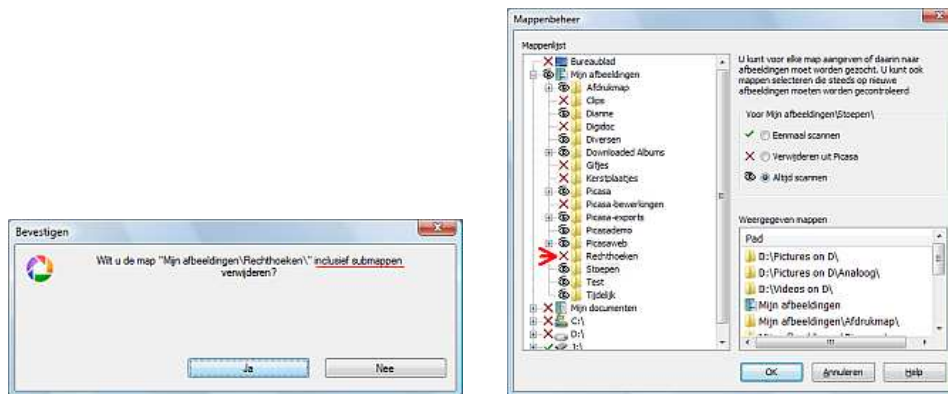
Bevestigen

Wilt u de map "Mijn afbeeldingen\Rechthoeken\" inclusief submappen verwijderen?

Ja

Nee

Mappenbeheer

Mappenlijst

Bureaublad
Mijn afbeeldingen
Afdrukmap
Clips
Dianne
Digidoc
Diversen
Downloaded Albums
Gifjes
Kerstplaatjes
Picasa
Picasa-bewerkingen
Picasa-exports
Picasademo
Picasaweb
Rechthoeken
Stoepen
Test
Tijdelijk
Mijn documenten
C:\
D:\
I:\

U kunt voor elke map aangeven of daarin naar afbeeldingen moet worden gezocht. U kunt ook mappen selecteren die steeds op nieuwe afbeeldingen moeten worden gecontroleerd

Voor Mijn afbeeldingen\Stoepen\

Eenmaal scannen

Verwijderen uit Picasa

Altijd scannen

Weergegeven mappen

Pad

D:\Pictures on D\
D:\Pictures on D\Analoog\
D:\Videos on D\
Mijn afbeeldingen
Mijn afbeeldingen\Afdrukmap\

OK

Annuleren

Help